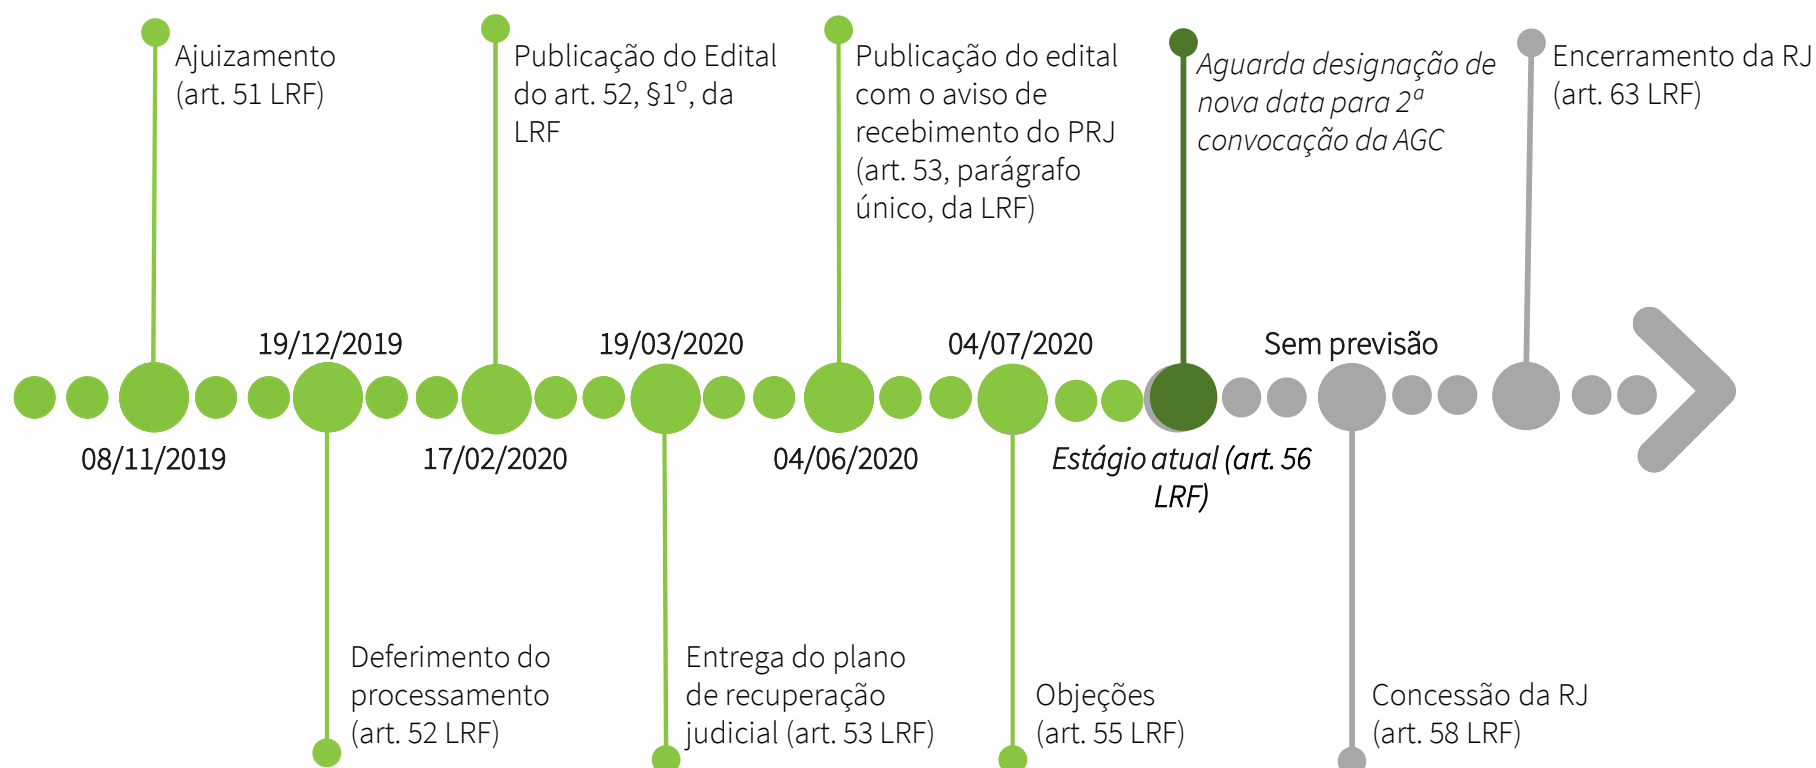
Ajuizamento (art. 51 LRF)

Publicação do Edital do art. 52, §1º, da LRF

Publicação do edital com o aviso de recebimento do PRJ (art. 53, parágrafo único, da LRF)

Aguarda designação de nova data para 2ª convocação da AGC

Encerramento da RJ (art. 63 LRF)

19/12/2019

19/03/2020

04/07/2020

Sem previsão

08/11/2019

17/02/2020

04/06/2020

Estágio atual (art. 56 LRF)

Deferimento do processamento (art. 52 LRF)

Entrega do plano de recuperação judicial (art. 53 LRF)

Objeções (art. 55 LRF)

Concessão da RJ (art. 58 LRF)